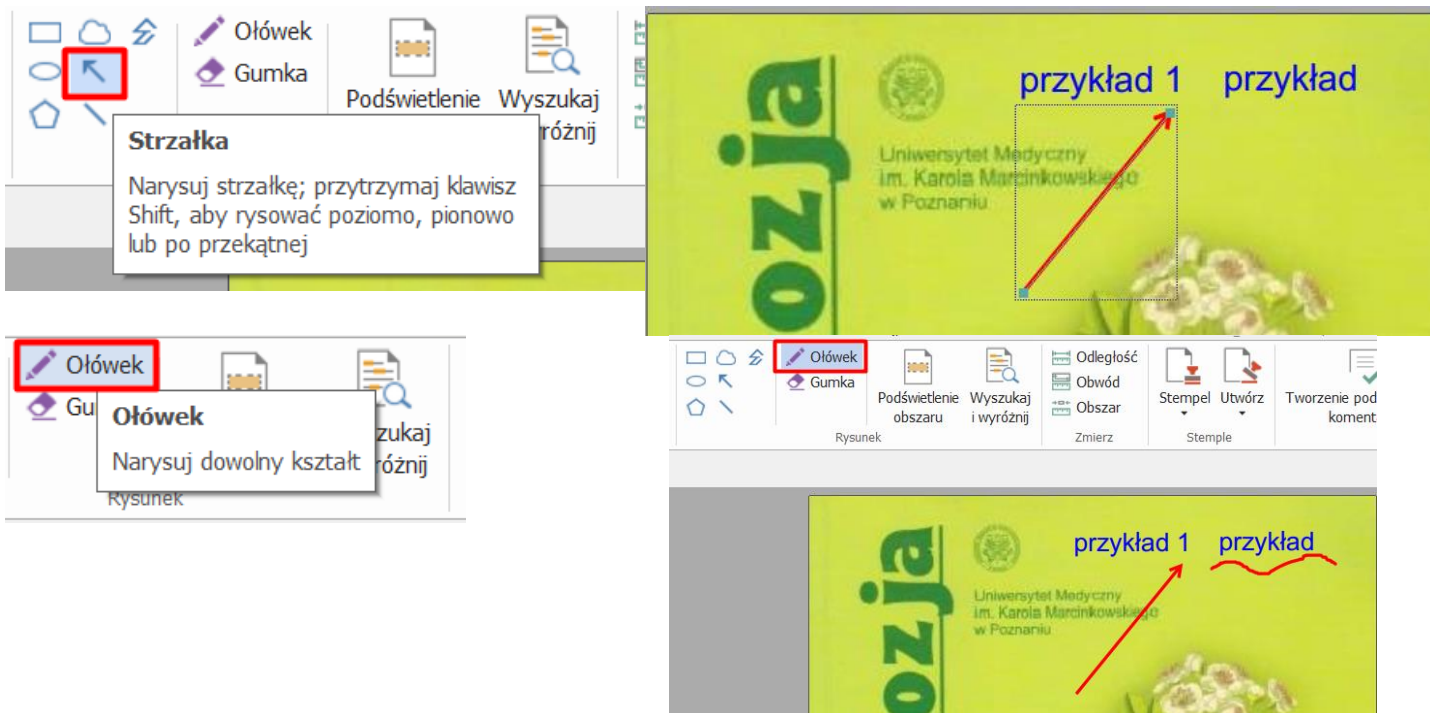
Ołówek
Gumka
Podświetlenie
Wyszukaj
wróżnij

Strzałka
Narysuj strzałkę; przytrzymaj klawisz Shift, aby rysować poziomo, pionowo lub po przekątnej

ozja
Uniwersytet Medyczny im. Karola Marcinkowskiego w Poznaniu
przykład 1 przykład

Ołówek
Gu
Ołówek
Narysuj dowolny kształt
zukaj
óżnij
Rysunek

Ołówek
Gumka
Podświetlenie obszaru
Wyszukaj i wyróżnij
Rysunek
Odległość
Obwód
Obszar
Zmierz
Stempel
Utwórz
Stemple
Tworzenie pod
koment

ozja
Uniwersytet Medyczny im. Karola Marcinkowskiego w Poznaniu
przykład 1 przykład